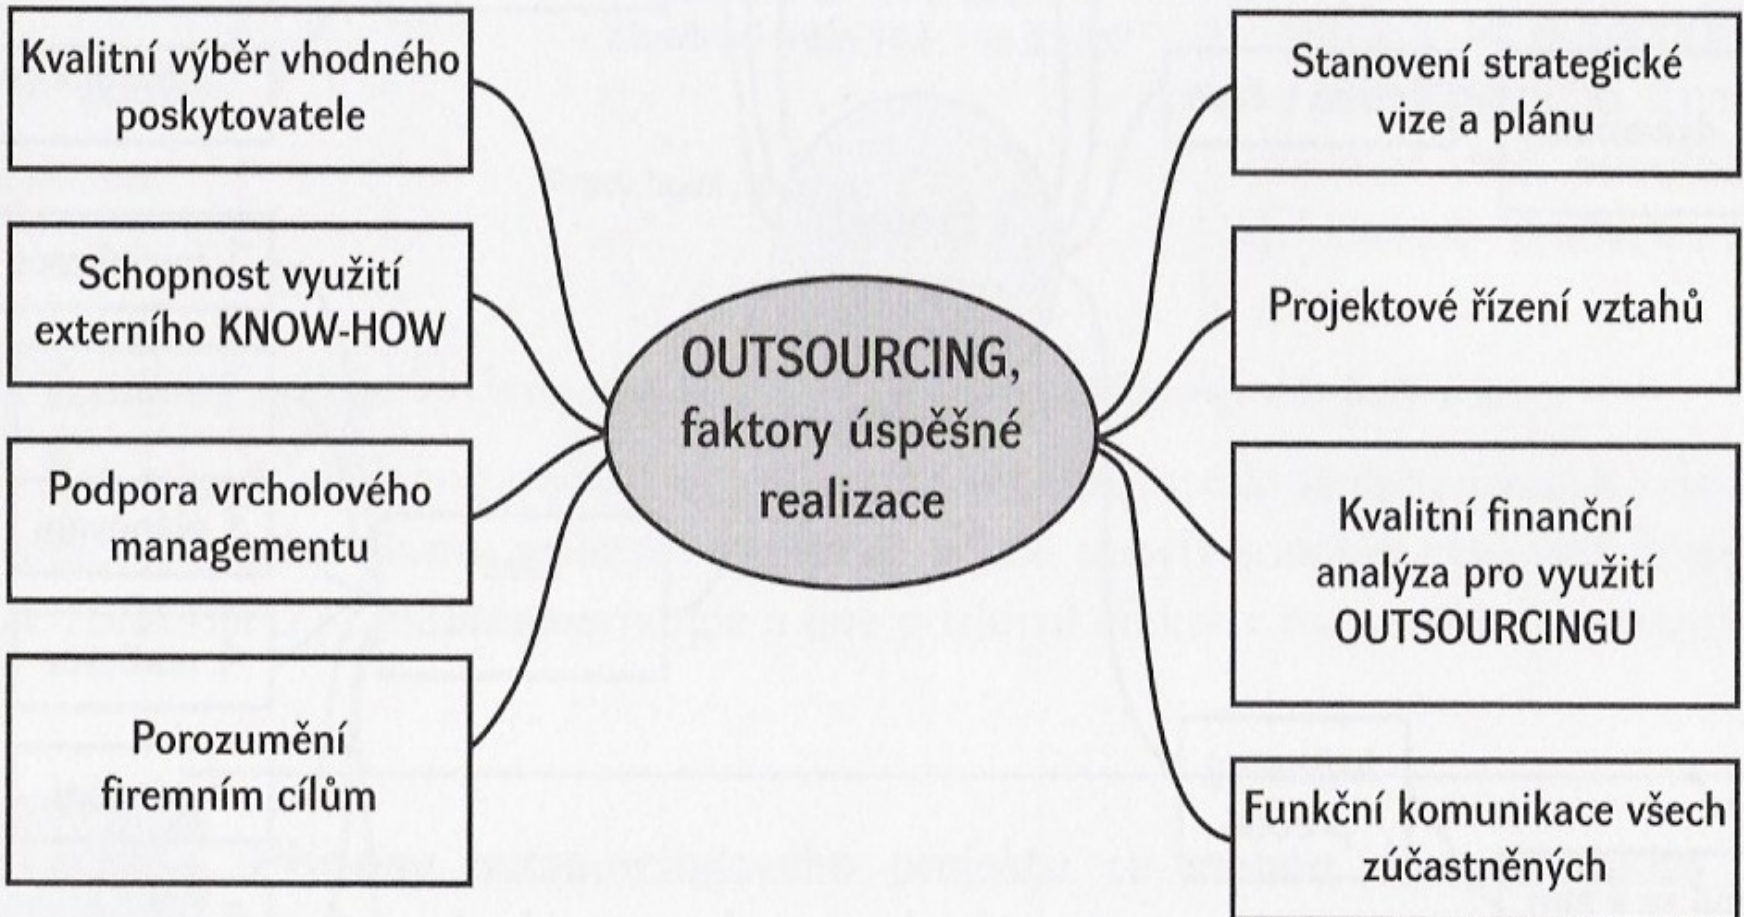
Kvalitní výběr vhodného poskytovatele

Schopnost využití externího KNOW-HOW

Podpora vrcholového managementu

Porozumění firemním cílům

OUTSOURCING, faktory úspěšné realizace

Stanovení strategické vize a plánu

Projektové řízení vztahů

Kvalitní finanční analýza pro využití OUTSOURCINGU

Funkční komunikace všech zúčastněných